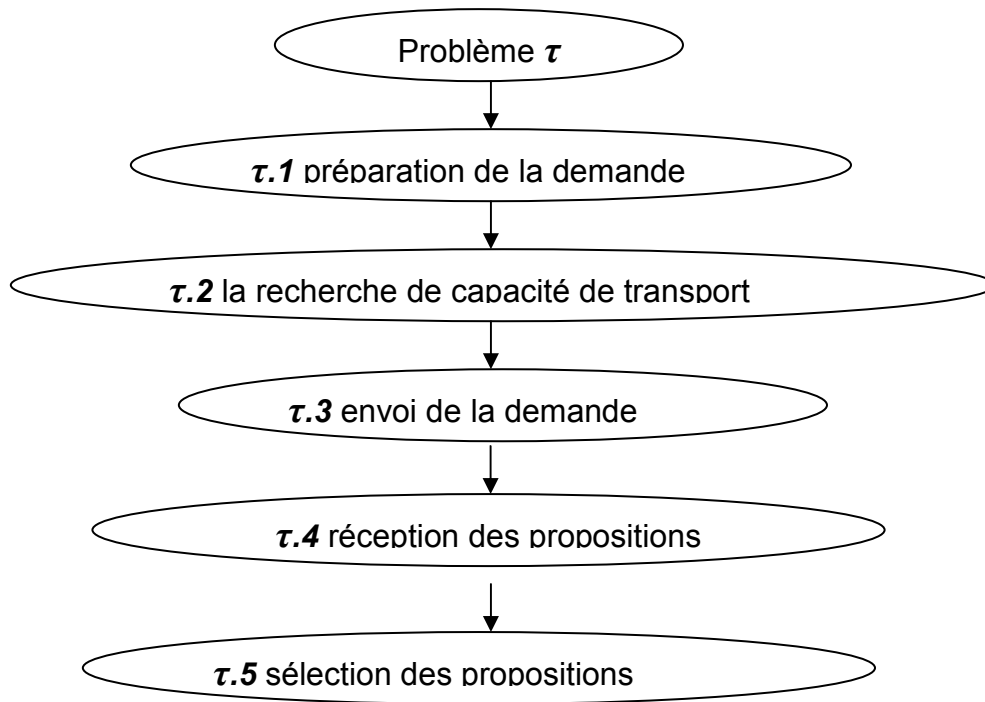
Problème $\tau$

$\tau.1$ préparation de la demande

$\tau.2$ la recherche de capacité de transport

$\tau.3$ envoi de la demande

$\tau.4$ réception des propositions

$\tau.5$ sélection des propositions